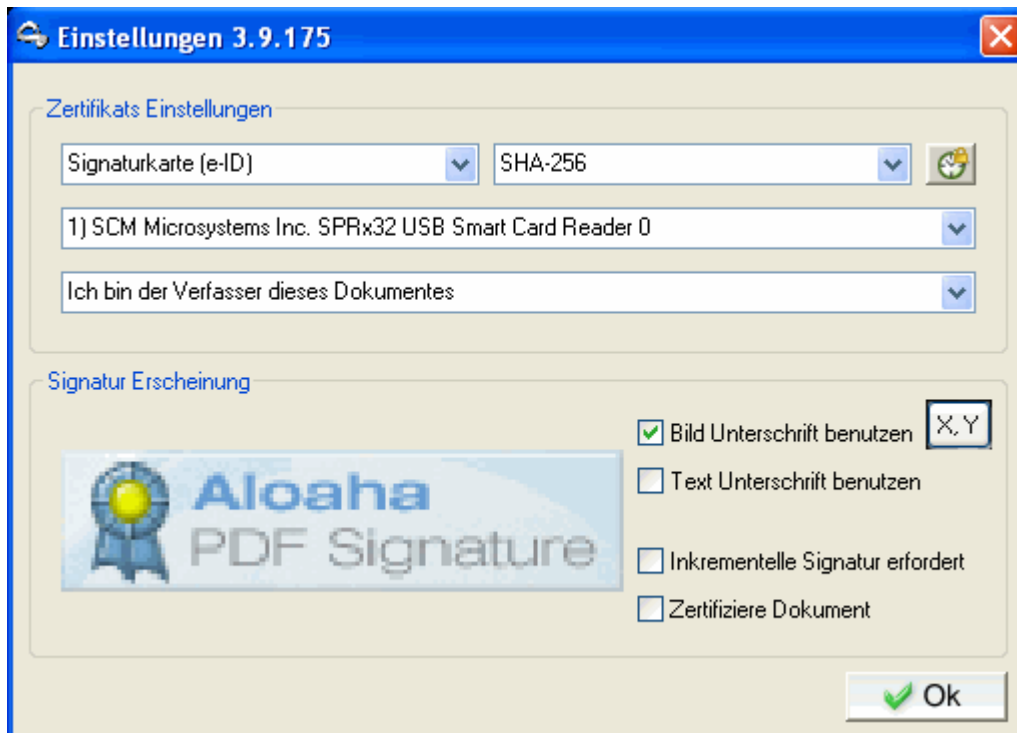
Einstellungen 3.9.175

Zertifikats Einstellungen

Signaturkarte (e-ID)

SHA-256

1) SCM Microsystems Inc. SPRx32 USB Smart Card Reader 0

Ich bin der Verfasser dieses Dokumentes

Signatur Erscheinung

Aloaha PDF Signature

Bild Unterschrift benutzen

X,Y

Text Unterschrift benutzen

Inkrementelle Signatur erfordert

Zertifiziere Dokument

Ok